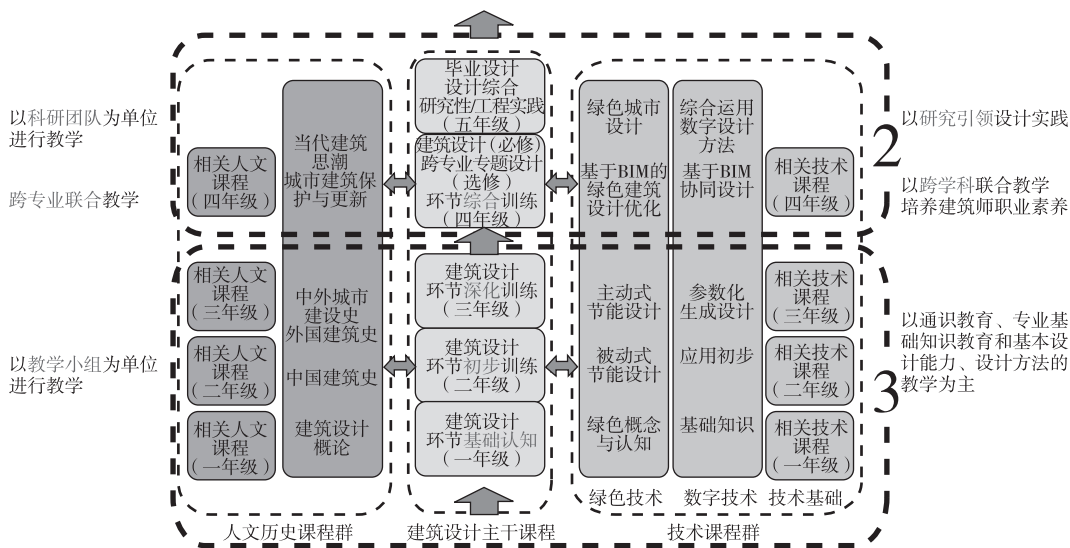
以科研团队为单位进行教学

跨专业联合教学

以教学小组为单位进行教学

相关人文课程（四年级）

当代建筑思潮
城市建筑保护与更新

毕业设计
设计综合
研究性/工程实践
（五年级）

建筑设计（必修）
跨专业专题设计（选修）
环节综合训练
（四年级）

绿色城市设计

基于BIM的绿色建筑设计优化

综合运用数字设计方法

基于BIM协同设计

相关技术课程（四年级）

2

以研究引领设计实践

以跨学科联合教学培养建筑师职业素养

相关人文课程（三年级）

相关人文课程（二年级）

相关人文课程（一年级）

中外城市建设史
外国建筑史

中国建筑史

建筑设计概论

建筑设计
环节深化训练
（三年级）

建筑设计
环节初步训练
（二年级）

建筑设计
环节基础认知
（一年级）

主动式节能设计

被动式节能设计

绿色概念与认知

参数化生成设计

应用初步

基础知识

相关技术课程（三年级）

相关技术课程（二年级）

相关技术课程（一年级）

3

以通识教育、专业基础知识教育和基本设计能力、设计方法的教学为主

绿色技术　数字技术　技术基础

人文历史课程群　建筑设计主干课程　技术课程群